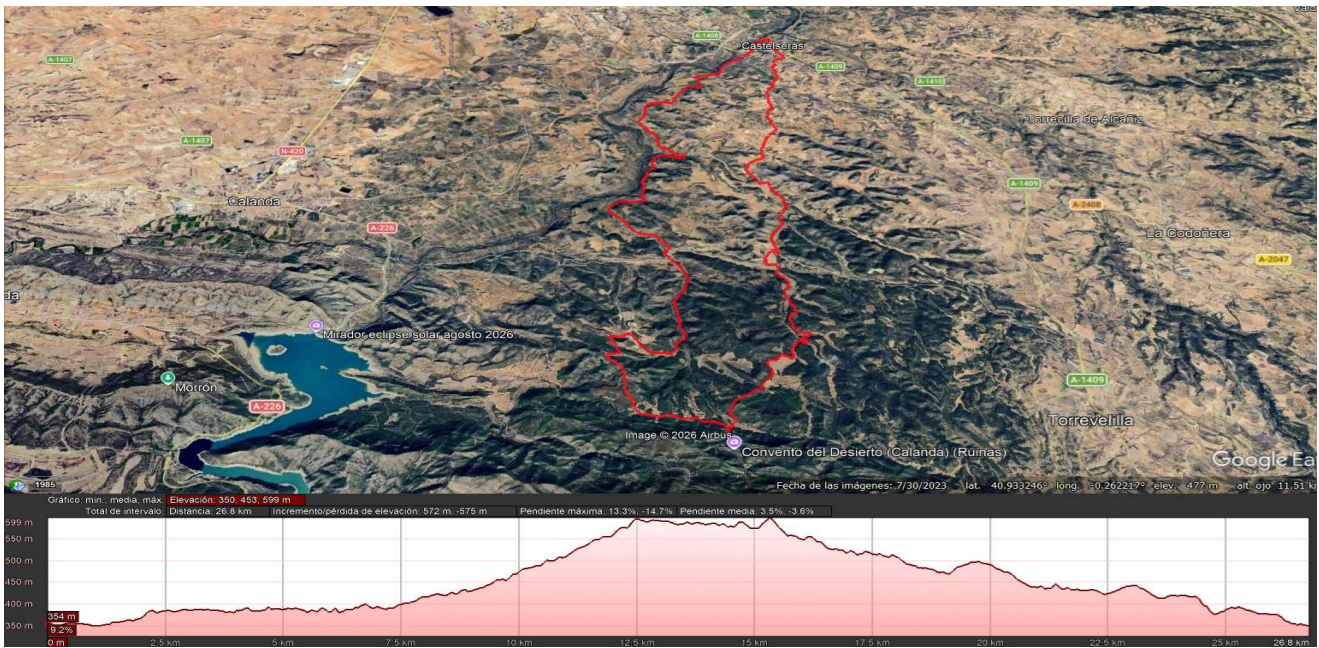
A-1407
A-1408
Castelserás
A-1409
A-1410
Torrecilla de Alcañiz
A-1407
N-420
Calanda
A-226
A-1409
A-2408
La Codoñera
A-2047
da
Mirador eclipse solar agosto 2026.
Morrón
A-1409
A-226
Torrevelilla
Image © 2026 Airbus
Convento del Desierto (Calanda) (Ruinas)
Google Ea
1985
Fecha de las imágenes: 7/30/2023 lat. 40.933246° long. -0.262217° elev. 477 m alt. ojo 11.51 km

Gráfico: min., media, máx. Elevación: 350, 453, 599 m
Total de intervalo: Distancia: 26.8 km Incremento/pérdida de elevación: 572 m, -575 m Pendiente máxima: 13.3%, -14.7% Pendiente media: 3.5%, -3.6%

599 m
550 m
500 m
450 m
400 m
354 m
350 m
9.2%
0 m
2.5 km
5 km
7.5 km
10 km
12.5 km
15 km
17.5 km
20 km
22.5 km
25 km
26.8 km